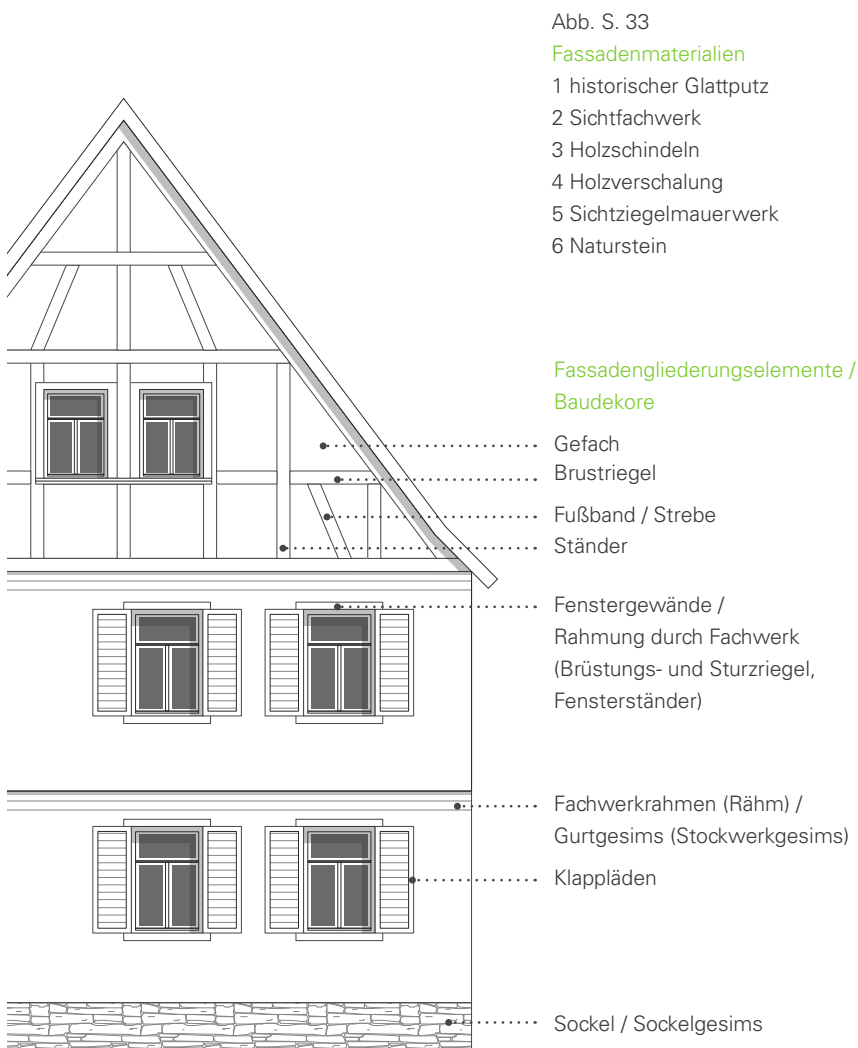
Abb. S. 33

Fassadenmaterialien

1 historischer Glattputz
2 Sichtfachwerk
3 Holzschindeln
4 Holzverschalung
5 Sichtziegelmauerwerk
6 Naturstein

Fassadengliederungselemente / Baudekore

Gefach

Brustriegel

Fußband / Strebe

Ständer

Fenstergewände / Rahmung durch Fachwerk (Brüstungs- und Sturzriegel, Fensterständer)

Fachwerkrahmen (Rähm) / Gurtgesims (Stockwerkgesims)

Klappläden

Sockel / Sockelgesims